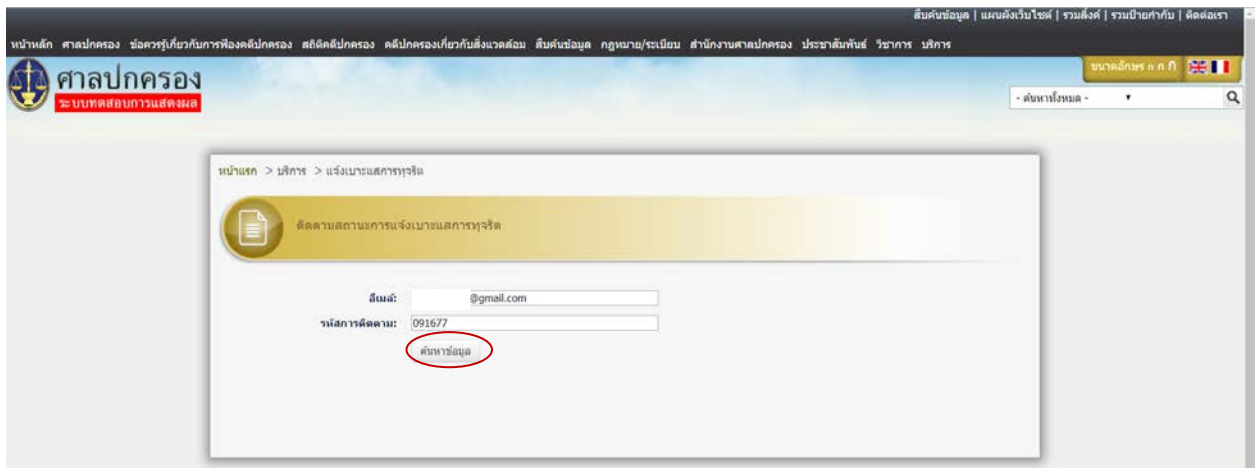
สืบค้นข้อมูล | แผนผังเว็บไซต์ | รวมลิงค์ | รวมป้ายกำกับ | ติดต่อเรา

หน้าหลัก ศาลปกครอง ข้อควรรู้เกี่ยวกับการฟ้องคดีปกครอง สถิติคดีปกครอง คดีปกครองเกี่ยวกับสิ่งแวดล้อม สืบค้นข้อมูล กฎหมาย/ระเบียบ สำนักงานศาลปกครอง ประชาสัมพันธ์ วิชาการ บริการ

ศาลปกครอง
ระบบทดสอบการแสดงผล

ขนาดอักษร ก ก ก

- ค้นหาทั้งหมด -

หน้าแรก > บริการ > แจ้งเบาะแสการทุจริต

ติดตามสถานะการแจ้งเบาะแสการทุจริต

อีเมล์: @gmail.com
รหัสการติดตาม: 091677

ค้นหาข้อมูล